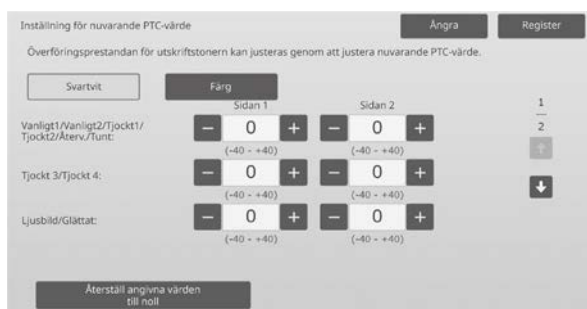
Inställning för nuvarande PTC-värde

Ångra

Register

Överföringsprestandan för utskriftstonern kan justeras genom att justera nuvarande PTC-värde.

Svartvit

Färg

Sidan 1

Sidan 2

1
2

Vanligt1/Vanligt2/Tjockt1/Tjockt2/Återv./Tunt:

−
0
+
(-40 - +40)

−
0
+
(-40 - +40)

Tjockt 3/Tjockt 4:

−
0
+
(-40 - +40)

−
0
+
(-40 - +40)

Ljusbild/Glättat:

−
0
+
(-40 - +40)

−
0
+
(-40 - +40)

Återställ angivna värden till noll